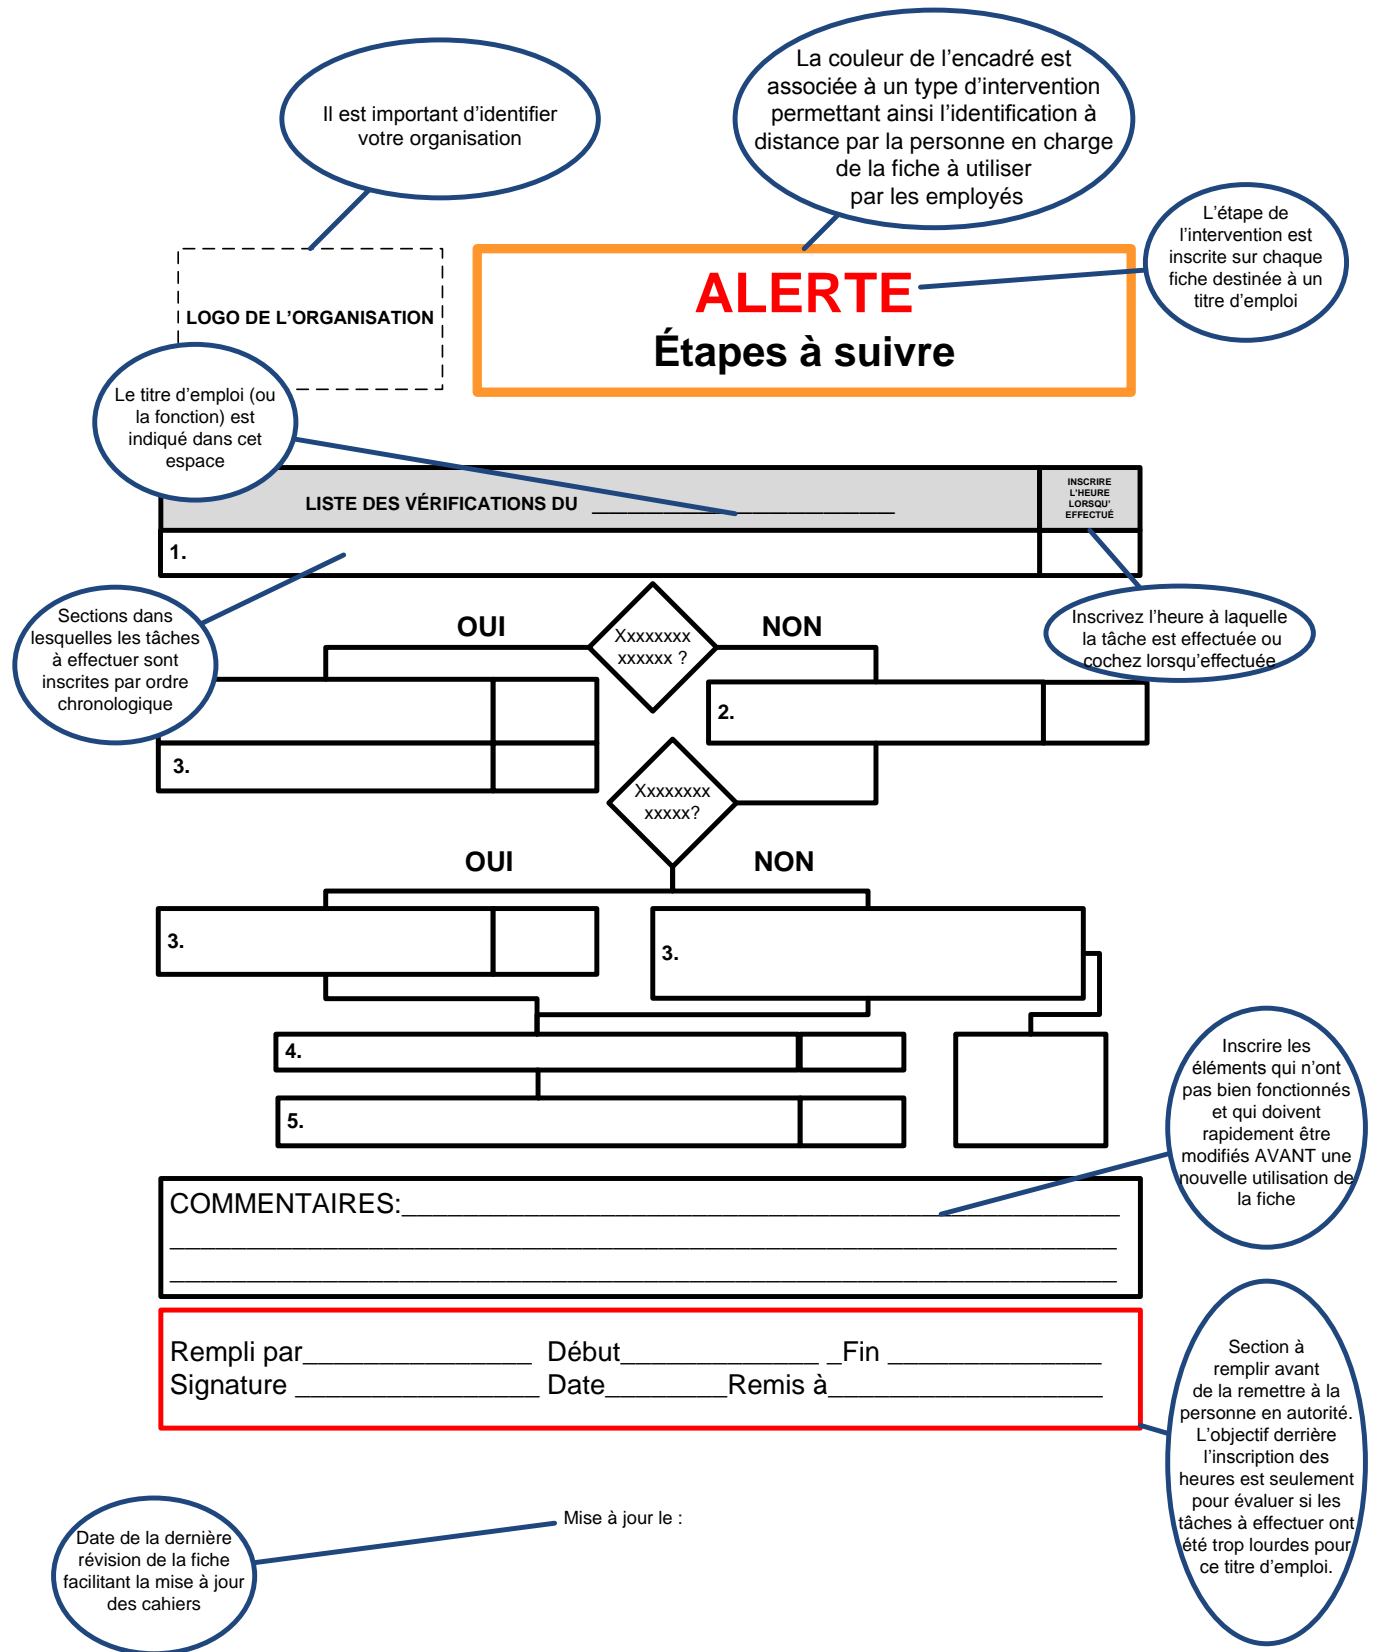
Il est important d'identifier votre organisation

La couleur de l'encadré est associée à un type d'intervention permettant ainsi l'identification à distance par la personne en charge de la fiche à utiliser par les employés

LOGO DE L'ORGANISATION

ALERTE
Étapes à suivre

L'étape de l'intervention est inscrite sur chaque fiche destinée à un titre d'emploi

Le titre d'emploi (ou la fonction) est indiqué dans cet espace

LISTE DES VÉRIFICATIONS DU ______________________

INSCRIRE L'HEURE LORSQU' EFFECTUÉ

1.

Sections dans lesquelles les tâches à effectuer sont inscrites par ordre chronologique

OUI

Xxxxxxxx xxxxxx ?

NON

Inscrivez l'heure à laquelle la tâche est effectuée ou cochez lorsqu'effectuée

2.

3.

Xxxxxxxx xxxxx?

OUI

NON

3.

3.

4.

5.

Inscrire les éléments qui n'ont pas bien fonctionnés et qui doivent rapidement être modifiés AVANT une nouvelle utilisation de la fiche

COMMENTAIRES:______________________________________________
_____________________________________________________________
_____________________________________________________________

Rempli par_______________ Début_____________ _Fin _____________
Signature ________________ Date________Remis à_________________

Section à remplir avant de la remettre à la personne en autorité. L'objectif derrière l'inscription des heures est seulement pour évaluer si les tâches à effectuer ont été trop lourdes pour ce titre d'emploi.

Mise à jour le :

Date de la dernière révision de la fiche facilitant la mise à jour des cahiers